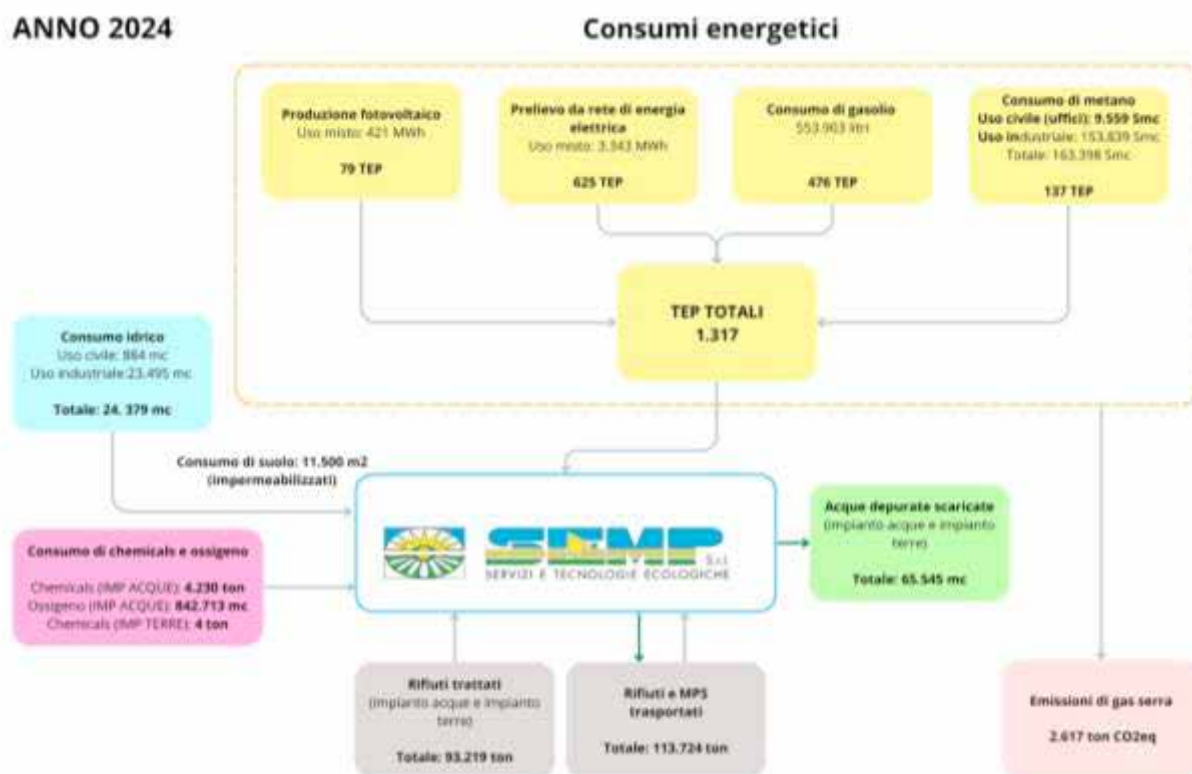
ANNO 2024

Consumi energetici

Produzione fotovoltaico
Uso misto: 421 MWh

79 TEP

Prelievo da rete di energia elettrica
Uso misto: 3.343 MWh

625 TEP

Consumo di gasolio
553.903 litri

476 TEP

Consumo di metano
Uso civile (uffici): 9.559 Smc
Uso industriale: 153.839 Smc
Totale: 163.398 Smc

137 TEP

TEP TOTALI
1.317

Consumo idrico
Uso civile: 884 mc
Uso industriale:23.495 mc

Totale: 24. 379 mc

Consumo di suolo: 11.500 m2
(impermeabilizzati)

SEMP S.r.l.
SERVIZI E TECNOLOGIE ECOLOGICHE

Acque depurate scaricate
(impianto acque e impianto terre)

Totale: 65.545 mc

Consumo di chemicals e ossigeno

Chemicals (IMP ACQUE): 4.230 ton
Ossigeno (IMP ACQUE): 842.713 mc
Chemicals (IMP TERRE): 4 ton

Rifiuti trattati
(impianto acque e impianto terre)

Totale: 93.219 ton

Rifiuti e MPS trasportati

Totale: 113.724 ton

Emissioni di gas serra

2.617 ton CO2eq